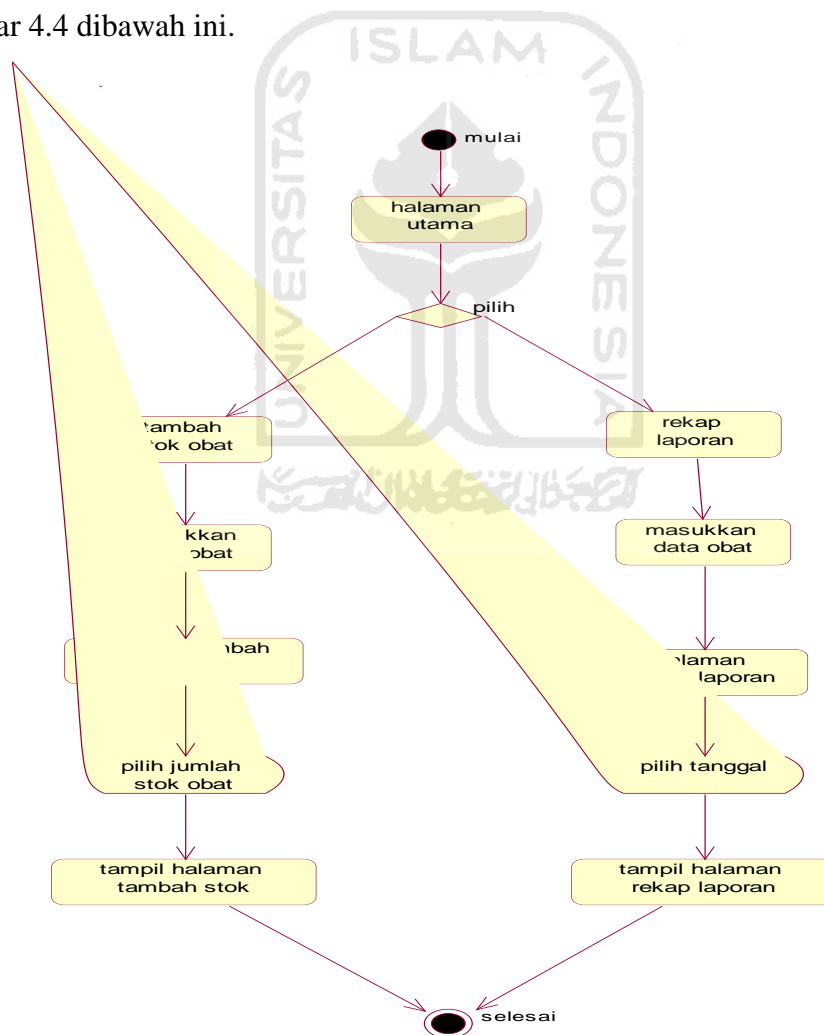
ar 4.4 dibawah ini.

ISLAM

UNIVERSITAS ISLAM INDONESIA

mulai

halaman utama

pilih

tambah tok obat

rekap laporan

kkan obat

masukkan data obat

nbah

laman laporan

pilih jumlah stok obat

pilih tanggal

tampil halaman tambah stok

tampil halaman rekap laporan

selesai